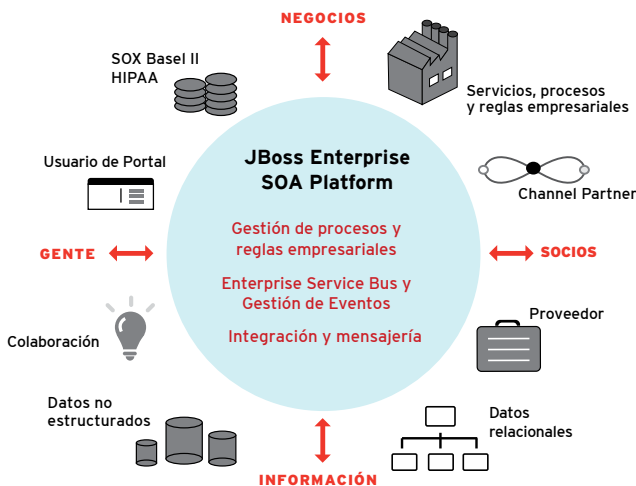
NEGOCIOS

SOX Basel II
HIPAA

Servicios, procesos
y reglas empresariales

Usuario de Portal

JBoss Enterprise
SOA Platform

Channel Partner

Gestión de procesos y
reglas empresariales

GENTE

SOCIOS

Enterprise Service Bus y
Gestión de Eventos

Integración y mensajería

Colaboración

Proveedor

Datos no
estructurados

Datos
relacionales

INFORMACIÓN